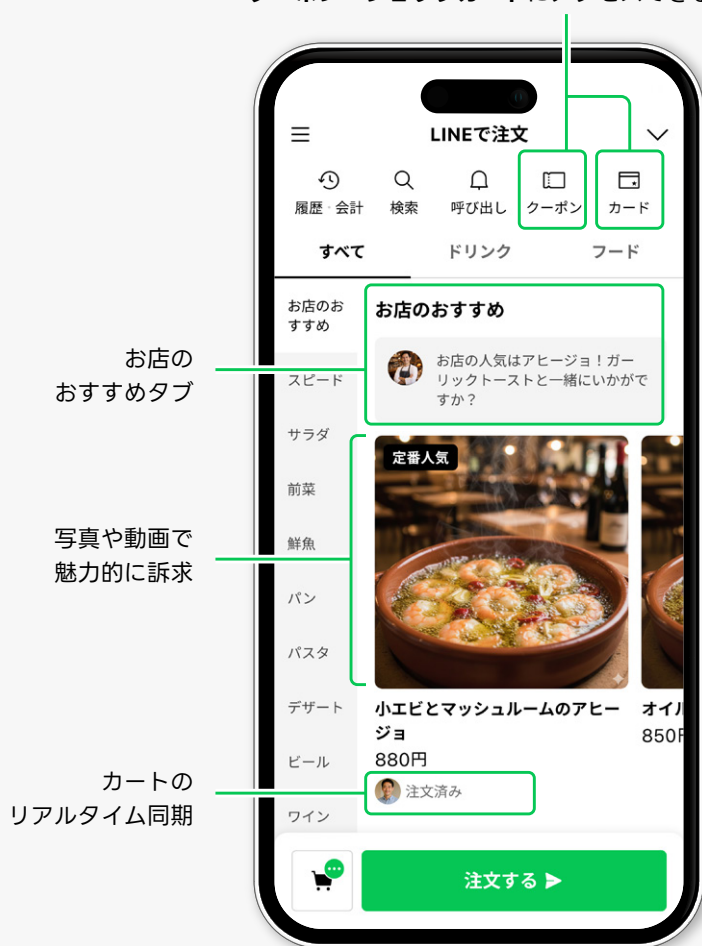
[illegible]

LINEで注文

履歴・会計
検索
呼び出し
クーポン
カード

すべて
ドリンク
フード

お店のおすすめ
スピード
サラダ
前菜
鮮魚
パン
パスタ
デザート
ビール
ワイン

お店のおすすめ

お店の人気はアヒージョ！ガーリックトーストと一緒にいかがですか？

定番人気

小エビとマッシュルームのアヒージョ
880円

オイル
850円

注文済み

注文する

お店の
おすすめタブ

写真や動画で
魅力的に訴求

カートの
リアルタイム同期